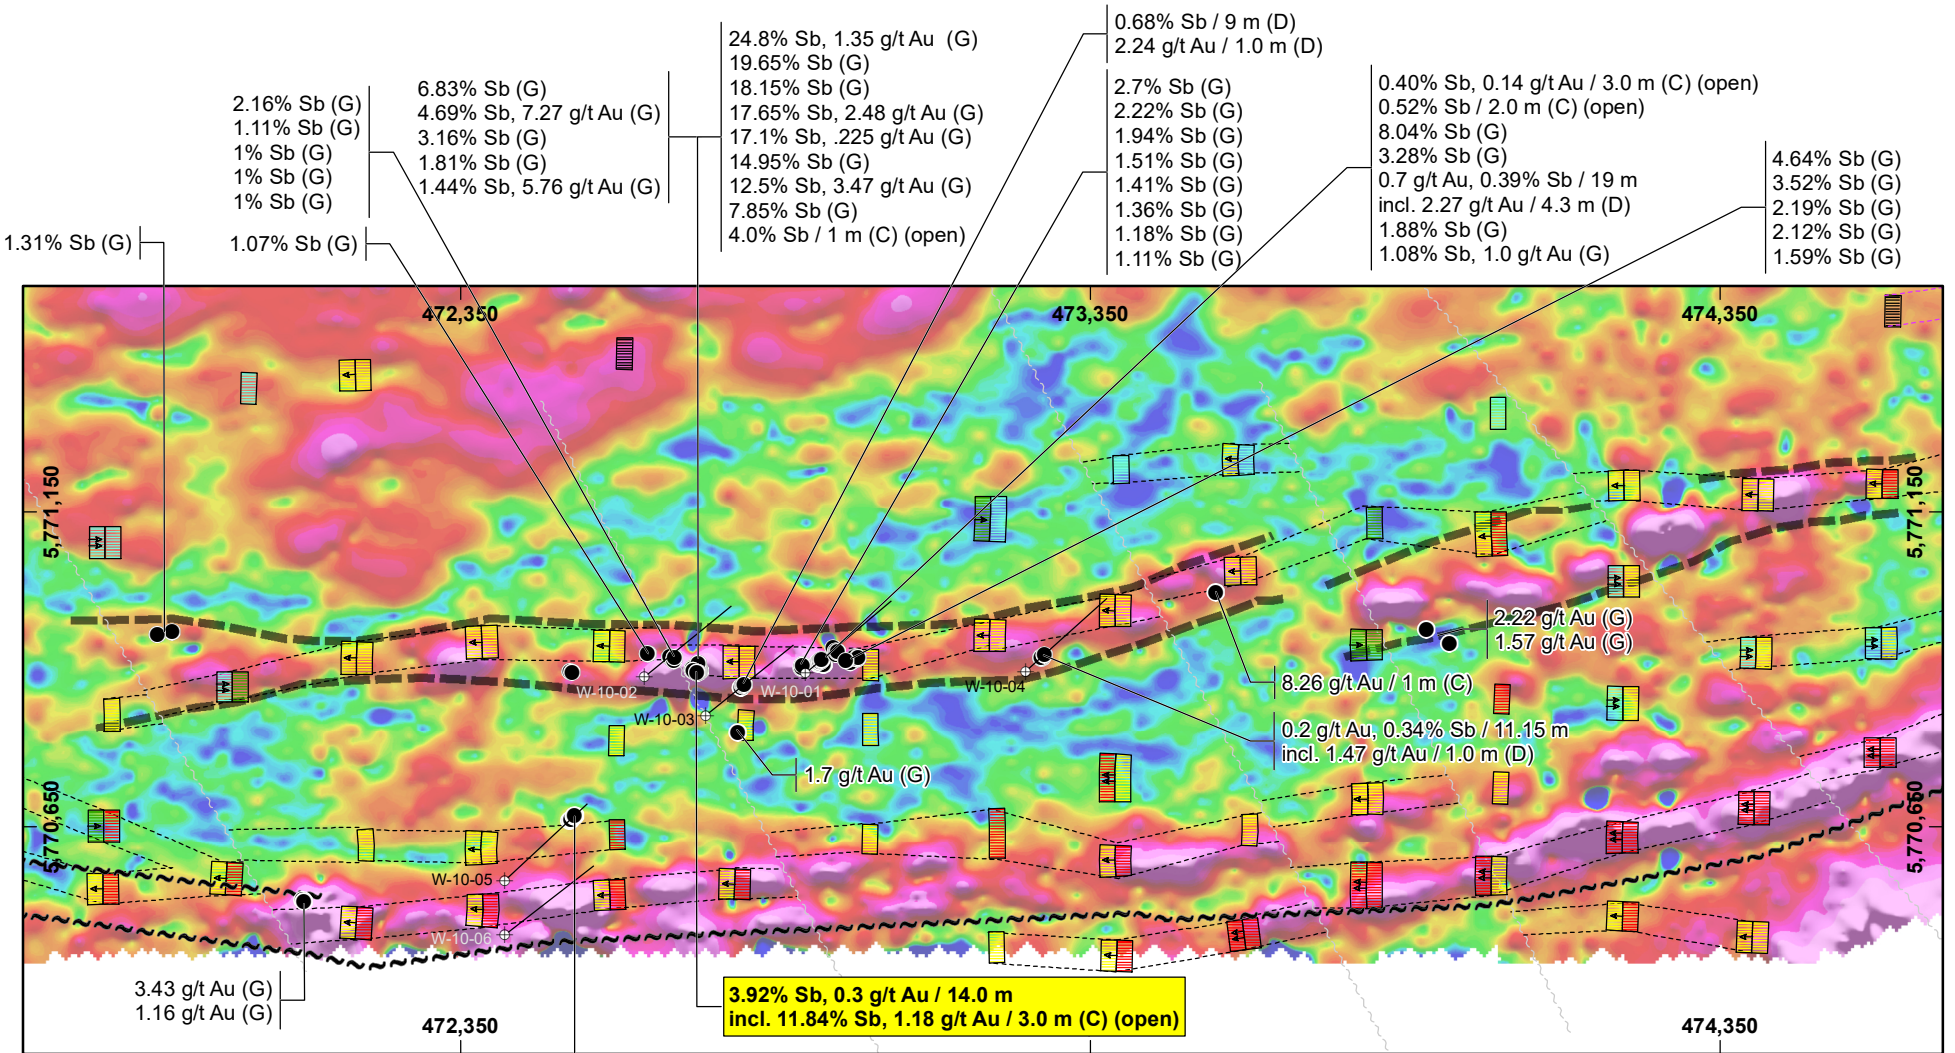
24.8% Sb, 1.35 g/t Au (G)
19.65% Sb (G)
18.15% Sb (G)
17.65% Sb, 2.48 g/t Au (G)
17.1% Sb, .225 g/t Au (G)
14.95% Sb (G)
12.5% Sb, 3.47 g/t Au (G)
7.85% Sb (G)
4.0% Sb / 1 m (C) (open)

0.68% Sb / 9 m (D)
2.24 g/t Au / 1.0 m (D)

2.7% Sb (G)
2.22% Sb (G)
1.94% Sb (G)
1.51% Sb (G)
1.41% Sb (G)
1.36% Sb (G)
1.18% Sb (G)
1.11% Sb (G)

0.40% Sb, 0.14 g/t Au / 3.0 m (C) (open)
0.52% Sb / 2.0 m (C) (open)
8.04% Sb (G)
3.28% Sb (G)
0.7 g/t Au, 0.39% Sb / 19 m
incl. 2.27 g/t Au / 4.3 m (D)
1.88% Sb (G)
1.08% Sb, 1.0 g/t Au (G)

4.64% Sb (G)
3.52% Sb (G)
2.19% Sb (G)
2.12% Sb (G)
1.59% Sb (G)

2.16% Sb (G)
1.11% Sb (G)
1% Sb (G)
1% Sb (G)
1% Sb (G)

6.83% Sb (G)
4.69% Sb, 7.27 g/t Au (G)
3.16% Sb (G)
1.81% Sb (G)
1.44% Sb, 5.76 g/t Au (G)

1.31% Sb (G)

1.07% Sb (G)

472,350
473,350
474,350
5,771,150
5,771,150
5,770,650
5,770,650

2.22 g/t Au (G)
1.57 g/t Au (G)

W-10-02
W-10-01
W-10-04
W-10-03

8.26 g/t Au / 1 m (C)

0.2 g/t Au, 0.34% Sb / 11.15 m
incl. 1.47 g/t Au / 1.0 m (D)

1.7 g/t Au (G)

W-10-05
W-10-06

3.43 g/t Au (G)
1.16 g/t Au (G)

3.92% Sb, 0.3 g/t Au / 14.0 m
incl. 11.84% Sb, 1.18 g/t Au / 3.0 m (C) (open)

472,350
474,350